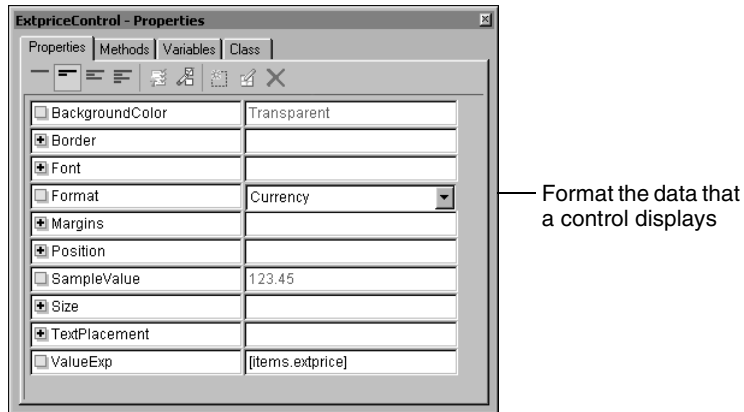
ExtpriceControl - Properties

Properties | Methods | Variables | Class

| | |
|---|---|
| BackgroundColor | Transparent |
| Border | |
| Font | |
| Format | Currency |
| Margins | |
| Position | |
| SampleValue | 123.45 |
| Size | |
| TextPlacement | |
| ValueExp | [items.extprice] |

Format the data that a control displays